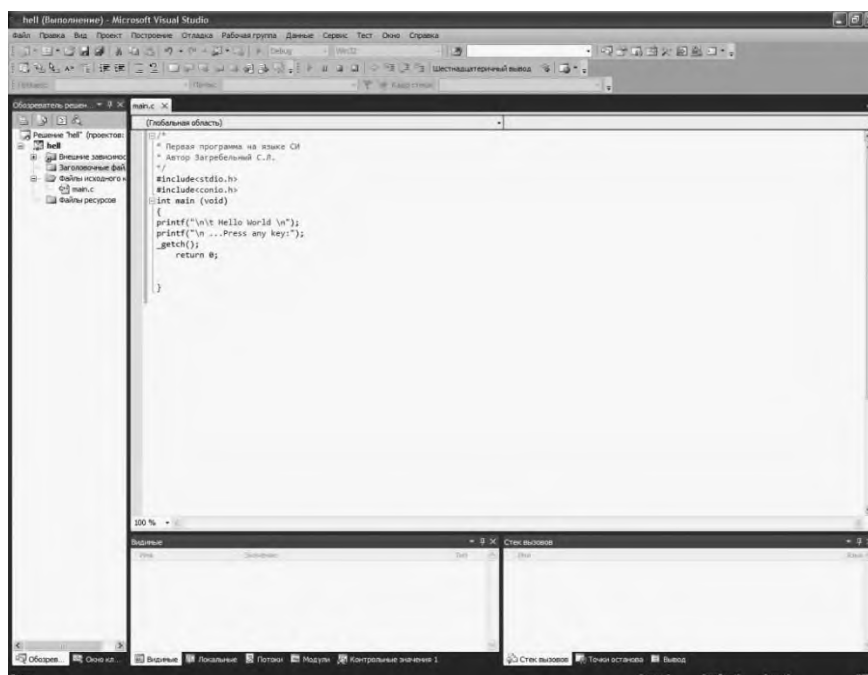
hell (Выполнение) - Microsoft Visual Studio

Файл Правка Вид Проект Построение Отладка Рабочая группа Данные Сервис Тест Окно Справка

Debug Win32

Шестнадцатеричный вывод

Обозреватель решен

main.c

(Глобальная область)

Решение "hell" (проектов:
hell
Внешние зависимос
Заголовочные фай
Файлы исходного к
main.c
Файлы ресурсов

/*
* Первая программа на языке СИ
* Автор Загребельный С.Л.
*/
#include<stdio.h>
#include<conio.h>
int main (void)
{
printf("\n\t Hello World \n");
printf("\n ...Press any key:");
_getch();
return 0;

}

100 %

Видимые

Имя Значение Тип

Стек вызовов

Имя Язык

Обозрев... Окно кл...

Видимые Локальные Потоки Модули Контрольные значения 1

Стек вызовов Точки останова Вывод